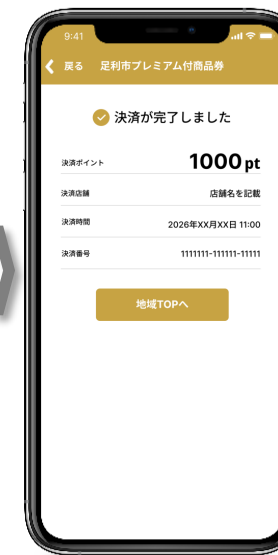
9:41

戻る 足利市プレミアム付商品券

決済が完了しました

| | |
|---|---|
| 決済ポイント | 1000 pt |
| 決済店舗 | 店舗名を記載 |
| 決済時間 | 2026年XX月XX日 11:00 |
| 決済番号 | 1111111-111111-11111 |

地域TOPへ